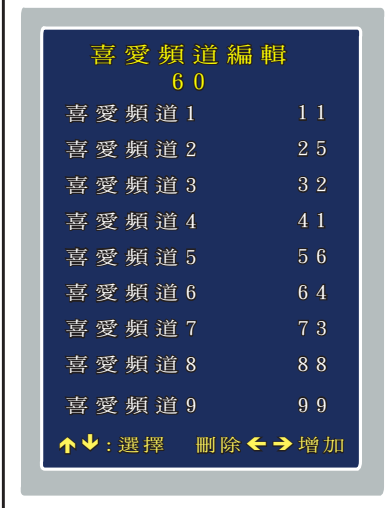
喜愛頻道編輯
60

| | |
|---|---|
| 喜愛頻道1 | 11 |
| 喜愛頻道2 | 25 |
| 喜愛頻道3 | 32 |
| 喜愛頻道4 | 41 |
| 喜愛頻道5 | 56 |
| 喜愛頻道6 | 64 |
| 喜愛頻道7 | 73 |
| 喜愛頻道8 | 88 |
| 喜愛頻道9 | 99 |

↑↓: 選擇 刪除 ← → 增加